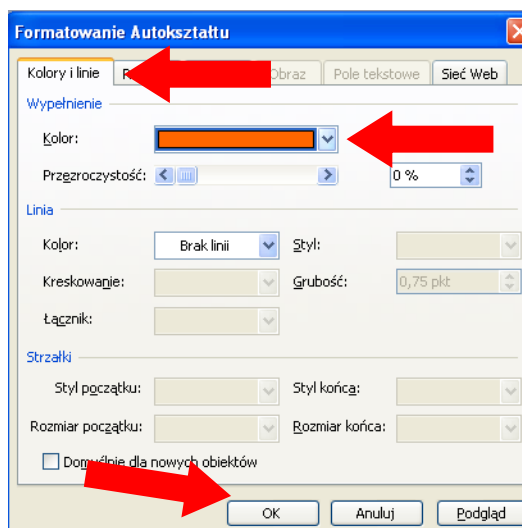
Formatowanie Autokształtu

Kolory i linie | R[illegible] | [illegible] | Obraz | Pole tekstowe | Sieć Web

Wypełnienie

Kolor:

Przezroczystość: 0 %

Linia

Kolor: Brak linii Styl:

Kreskowanie: Grubość: 0,75 pkt

Łącznik:

Strzałki

Styl początku: Styl końca:

Rozmiar początku: Rozmiar końca:

Do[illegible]ślnie dla nowych obiektów

OK Anuluj Podgląd